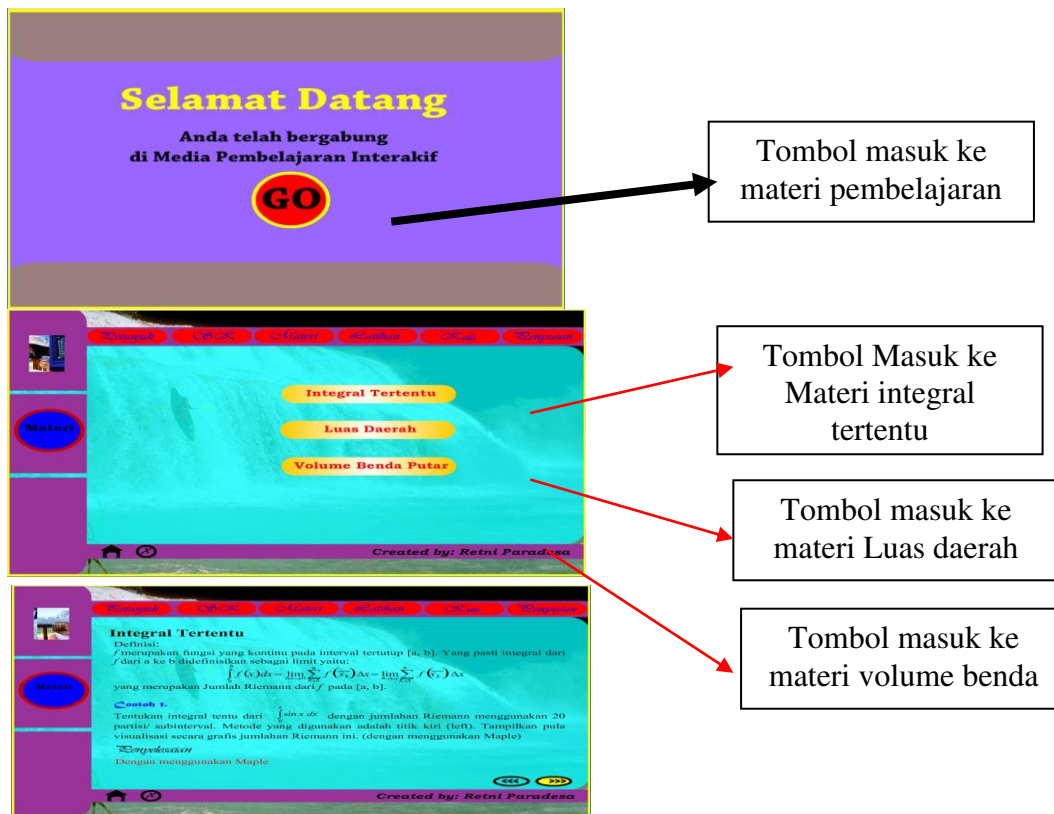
Selamat Datang

Anda telah bergabung di Media Pembelajaran Interakif

GO

Tombol masuk ke materi pembelajaran

Petunjuk SK Materi Latihan Kuis Penyusun

Materi

Integral Tertentu

Luas Daerah

Volume Benda Putar

Created by: Retni Paradesa

Tombol Masuk ke Materi integral tertentu

Tombol masuk ke materi Luas daerah

Tombol masuk ke materi volume benda

Petunjuk SK Materi Latihan Kuis Penyusun

Materi

Integral Tertentu

Definisi:

$f$ merupakan fungsi yang kontinu pada interval tertutup [a, b]. Yang pasti integral dari $f$ dari a ke b didefinisikan sebagai limit yaitu:

$\int_a^b f(x)dx = \lim_{n\to\infty}\sum_{i=1}^{n} f(\bar{x}_i)\Delta x = \lim_{n\to\infty}\sum_{i=1}^{n} f(\bar{x}_i)\Delta x$

yang merupakan Jumlah Riemann dari $f$ pada [a, b].

Contoh 1.

Tentukan integral tentu dari $\int \sin x\, dx$ dengan jumlahan Riemann menggunakan 20 partisi/ subinterval. Metode yang digunakan adalah titik kiri (left). Tampilkan pula visualisasi secara grafis jumlahan Riemann ini. (dengan menggunakan Maple)

Penyelesaian

Dengan menggunakan Maple

Created by: Retni Paradesa